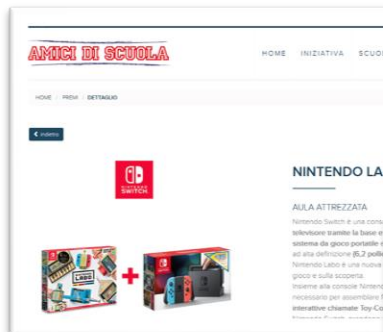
AMICI DI SCUOLA

HOME INIZIATIVA SCUO

HOME / PREMI / DETTAGLIO

Indietro

NINTENDO SWITCH

NINTENDO LA

AULA ATTREZZATA

Nintendo Switch è una conso televisore tramite la base o sistema di gioco portatile c ad alta definizione (6,2 polli Nintendo Labo è una nuova gioco e sulla scoperta. Insieme alla console Nintend necessario per assemblare interattive chiamate Toy-C

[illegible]